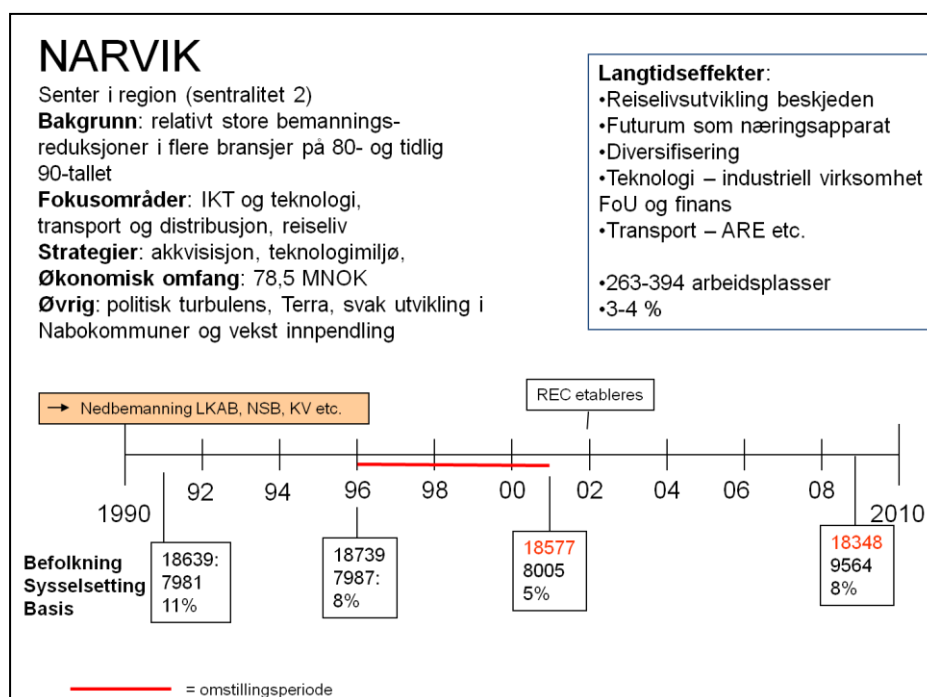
NARVIK

Senter i region (sentralitet 2)
**Bakgrunn**: relativt store bemanningsreduksjoner i flere bransjer på 80- og tidlig 90-tallet
**Fokusområder**: IKT og teknologi, transport og distribusjon, reiseliv
**Strategier**: akkvisisjon, teknologimiljø,
**Økonomisk omfang**: 78,5 MNOK
**Øvrig**: politisk turbulens, Terra, svak utvikling i Nabokommuner og vekst innpendling

**Langtidseffekter**:
•Reiselivsutvikling beskjeden
•Futurum som næringsapparat
•Diversifisering
•Teknologi – industriell virksomhet FoU og finans
•Transport – ARE etc.

•263-394 arbeidsplasser
•3-4 %

→ Nedbemanning LKAB, NSB, KV etc.

REC etableres

1990 92 94 96 98 00 02 04 06 08 2010

Befolkning
Sysselsetting
Basis

18639:
7981
11%

18739
7987:
8%

18577
8005
5%

18348
9564
8%

= omstillingsperiode